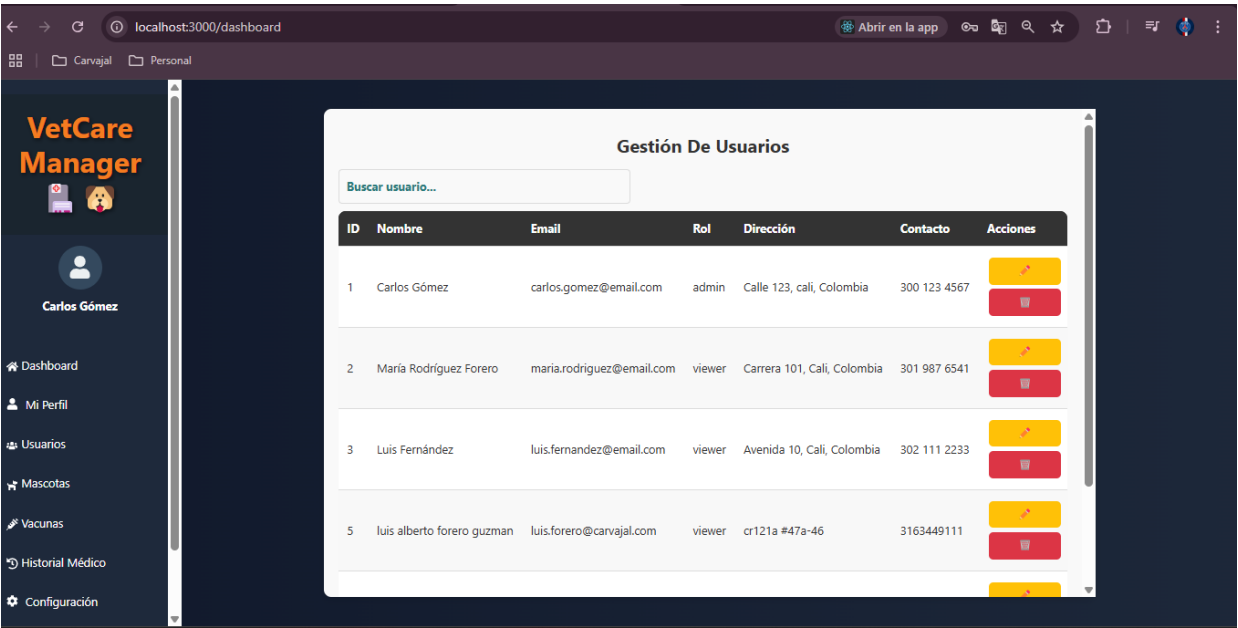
localhost:3000/dashboard

Abrir en la app

Carvajal Personal

VetCare Manager

Carlos Gómez

Dashboard
Mi Perfil
Usuarios
Mascotas
Vacunas
Historial Médico
Configuración

Gestión De Usuarios

Buscar usuario...

| ID | Nombre | Email | Rol | Dirección | Contacto | Acciones |
|---|---|---|---|---|---|---|
| 1 | Carlos Gómez | carlos.gomez@email.com | admin | Calle 123, cali, Colombia | 300 123 4567 | |
| 2 | María Rodríguez Forero | maria.rodriguez@email.com | viewer | Carrera 101, Cali, Colombia | 301 987 6541 | |
| 3 | Luis Fernández | luis.fernandez@email.com | viewer | Avenida 10, Cali, Colombia | 302 111 2233 | |
| 5 | luis alberto forero guzman | luis.forero@carvajal.com | viewer | cr121a #47a-46 | 3163449111 | |